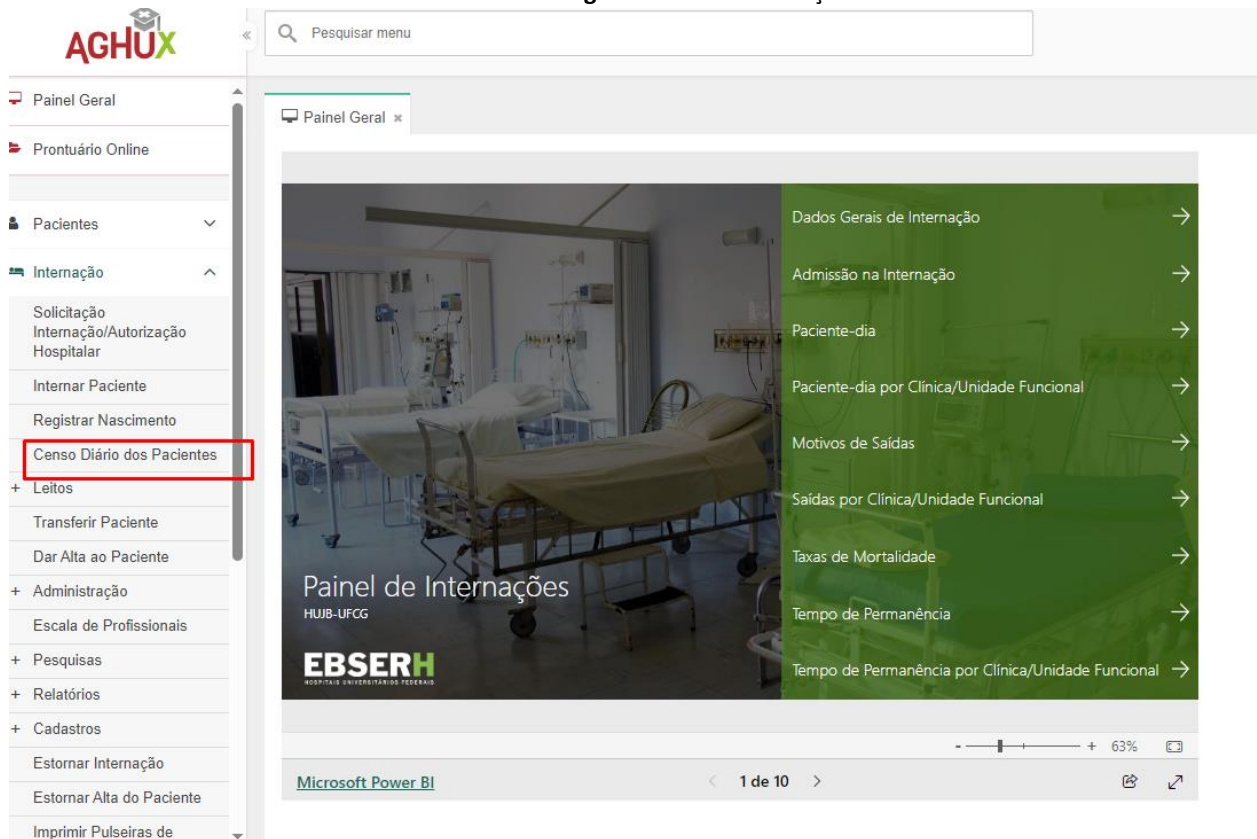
AGHUX

Pesquisar menu

Painel Geral

Prontuário Online

Pacientes

Internação

Solicitação Internação/Autorização Hospitalar

Internar Paciente

Registrar Nascimento

Censo Diário dos Pacientes

+ Leitos

Transferir Paciente

Dar Alta ao Paciente

+ Administração

Escala de Profissionais

+ Pesquisas

+ Relatórios

+ Cadastros

Estornar Internação

Estornar Alta do Paciente

Imprimir Pulseiras de

Painel Geral ×

Painel de Internações
HUJB-UFCG

EBSERH
HOSPITAIS UNIVERSITÁRIOS FEDERAIS

Dados Gerais de Internação →

Admissão na Internação →

Paciente-dia →

Paciente-dia por Clínica/Unidade Funcional →

Motivos de Saídas →

Saídas por Clínica/Unidade Funcional →

Taxas de Mortalidade →

Tempo de Permanência →

Tempo de Permanência por Clínica/Unidade Funcional →

- + 63%

Microsoft Power BI

< 1 de 10 >